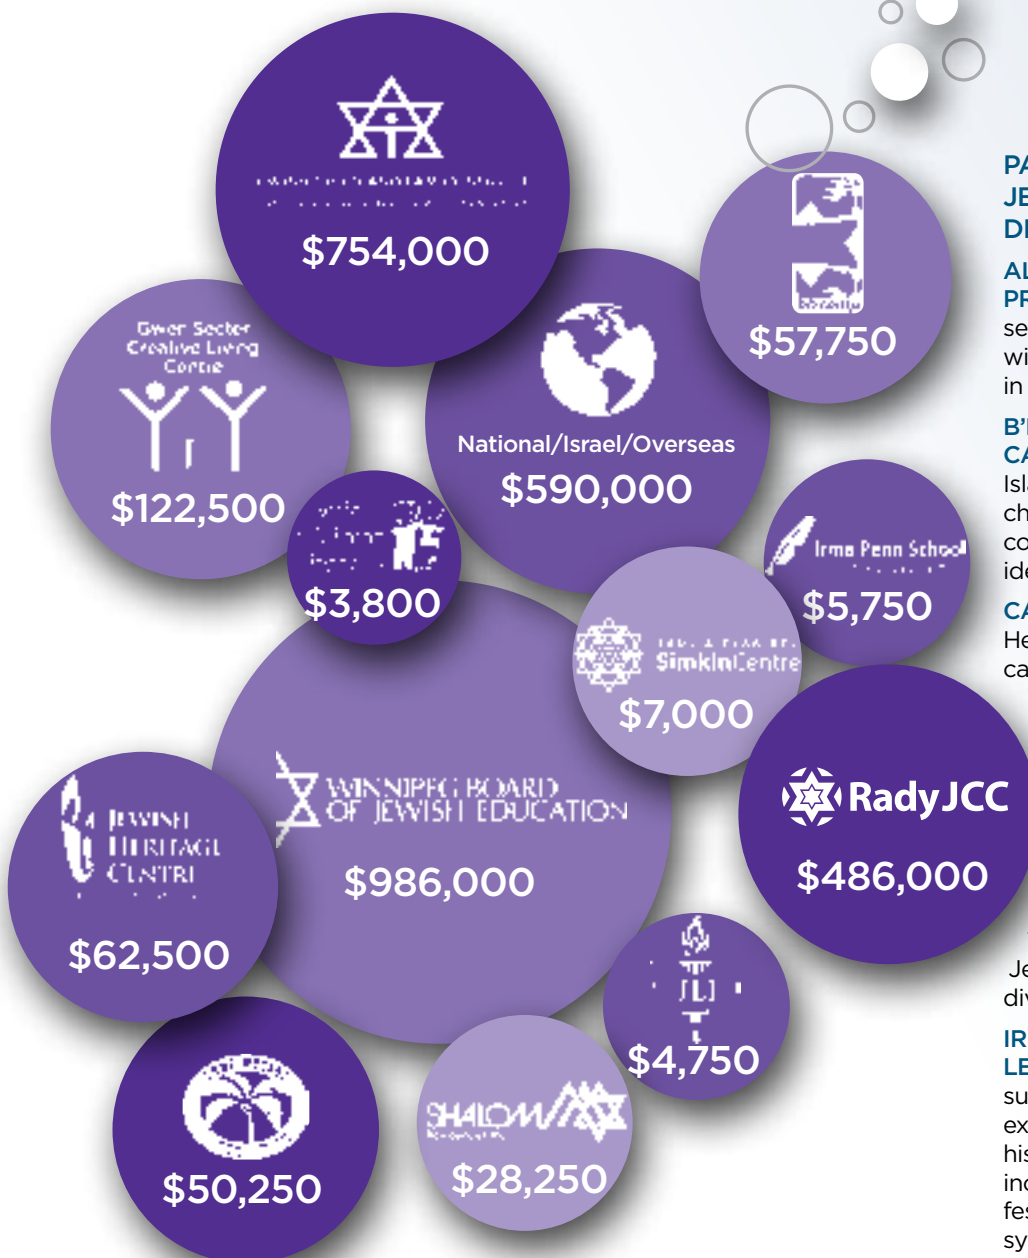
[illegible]

$754,000

Gwen Secter Creative Living Centre

$122,500

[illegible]

$3,800

National/Israel/Overseas

$590,000

$57,750

Irma Penn School

$5,750

SimkinCentre

$7,000

WINNIPEG BOARD OF JEWISH EDUCATION

$986,000

JEWISH HERITAGE CENTRE

$62,500

RadyJCC

$486,000

$4,750

$50,250

SHALOM

$28,250

PA
JE
DI

AL
PR
se
wi
in

B'
CA
Isl
ch
co
ide

CA
He
ca

Je
div

IR
LE
su
ex
his
inc
fes
sy